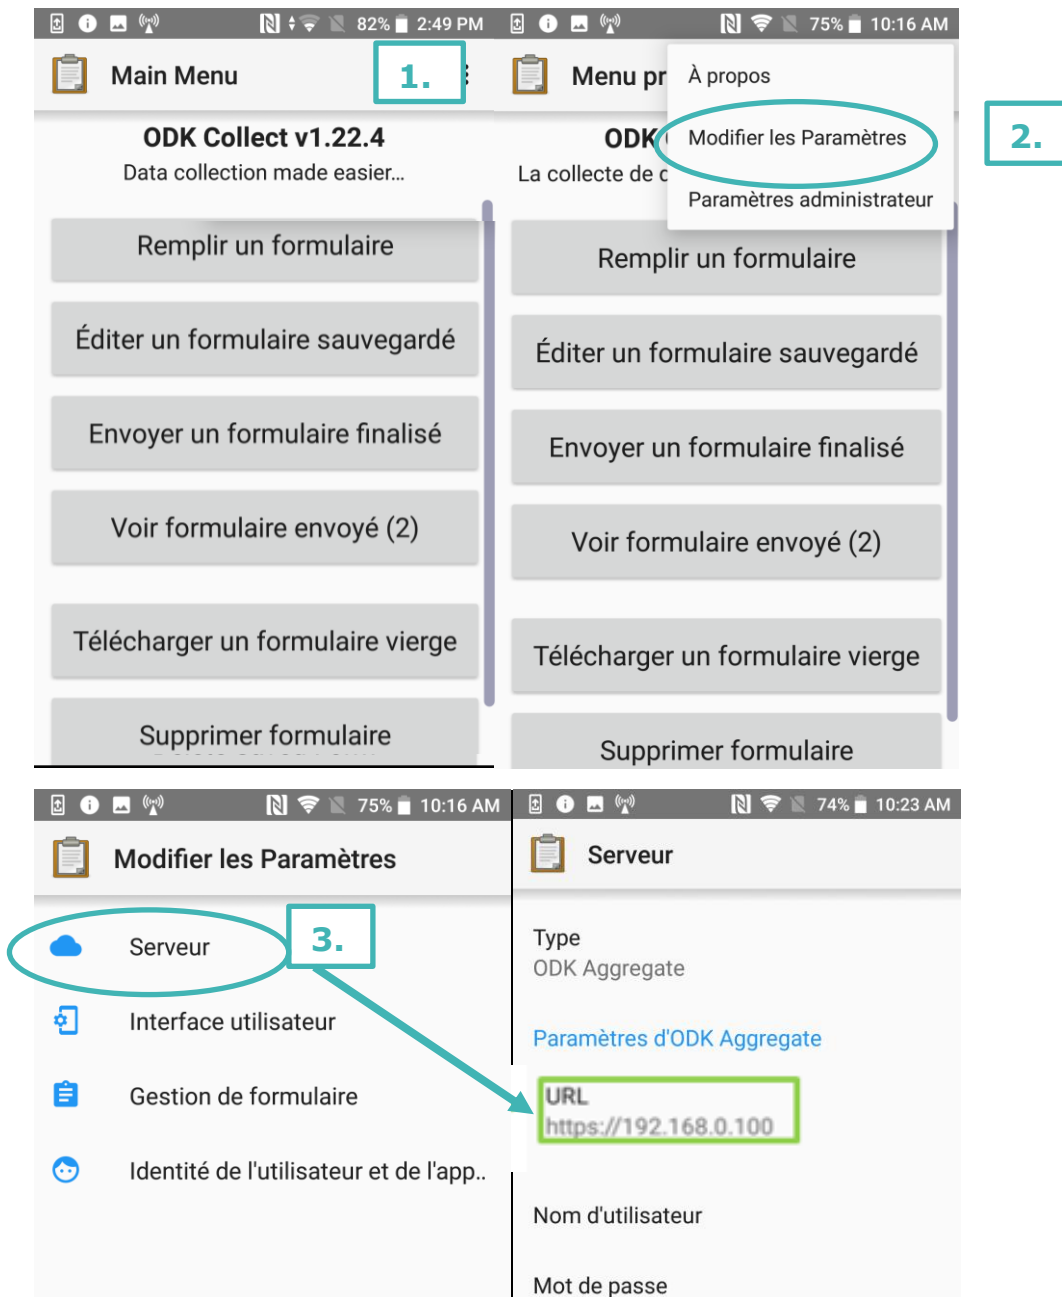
82% 2:49 PM

Main Menu

1.

ODK Collect v1.22.4

Data collection made easier...

Remplir un formulaire

Éditer un formulaire sauvegardé

Envoyer un formulaire finalisé

Voir formulaire envoyé (2)

Télécharger un formulaire vierge

Supprimer formulaire

75% 10:16 AM

Menu pr

À propos

Modifier les Paramètres

2.

Paramètres administrateur

ODK

La collecte de d

Remplir un formulaire

Éditer un formulaire sauvegardé

Envoyer un formulaire finalisé

Voir formulaire envoyé (2)

Télécharger un formulaire vierge

Supprimer formulaire

75% 10:16 AM

Modifier les Paramètres

Serveur

3.

Interface utilisateur

Gestion de formulaire

Identité de l'utilisateur et de l'app..

74% 10:23 AM

Serveur

Type
ODK Aggregate

Paramètres d'ODK Aggregate

URL
https://192.168.0.100

Nom d'utilisateur

Mot de passe